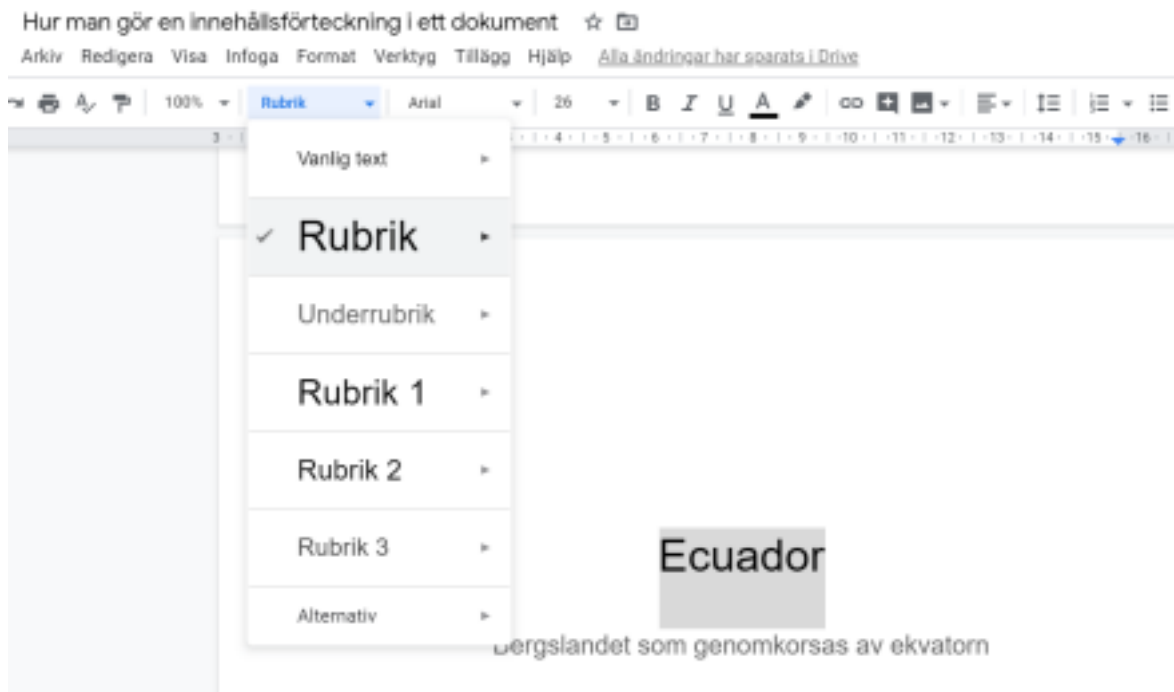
Hur man gör en innehållsförteckning i ett dokument

Arkiv Redigera Visa Infoga Format Verktyg Tillägg Hjälp Alla ändringar har sparats i Drive

100% Rubrik Arial 26 B I U A

3 4 5 6 7 8 9 10 11 12 13 14 15 16

Vanlig text

Rubrik

Underrubrik

Rubrik 1

Rubrik 2

Rubrik 3

Alternativ

Ecuador

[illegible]ergslandet som genomkorsas av ekvatorn